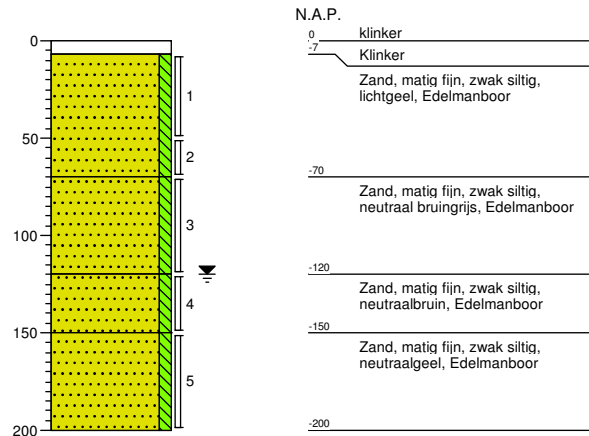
0
50
100
150
200

1
2
3
4
5

N.A.P.

0
klinker
-7
Klinker
Zand, matig fijn, zwak siltig, lichtgeel, Edelmanboor

-70
Zand, matig fijn, zwak siltig, neutraal bruingrijs, Edelmanboor

-120
Zand, matig fijn, zwak siltig, neutraalbruin, Edelmanboor

-150
Zand, matig fijn, zwak siltig, neutraalgeel, Edelmanboor

-200